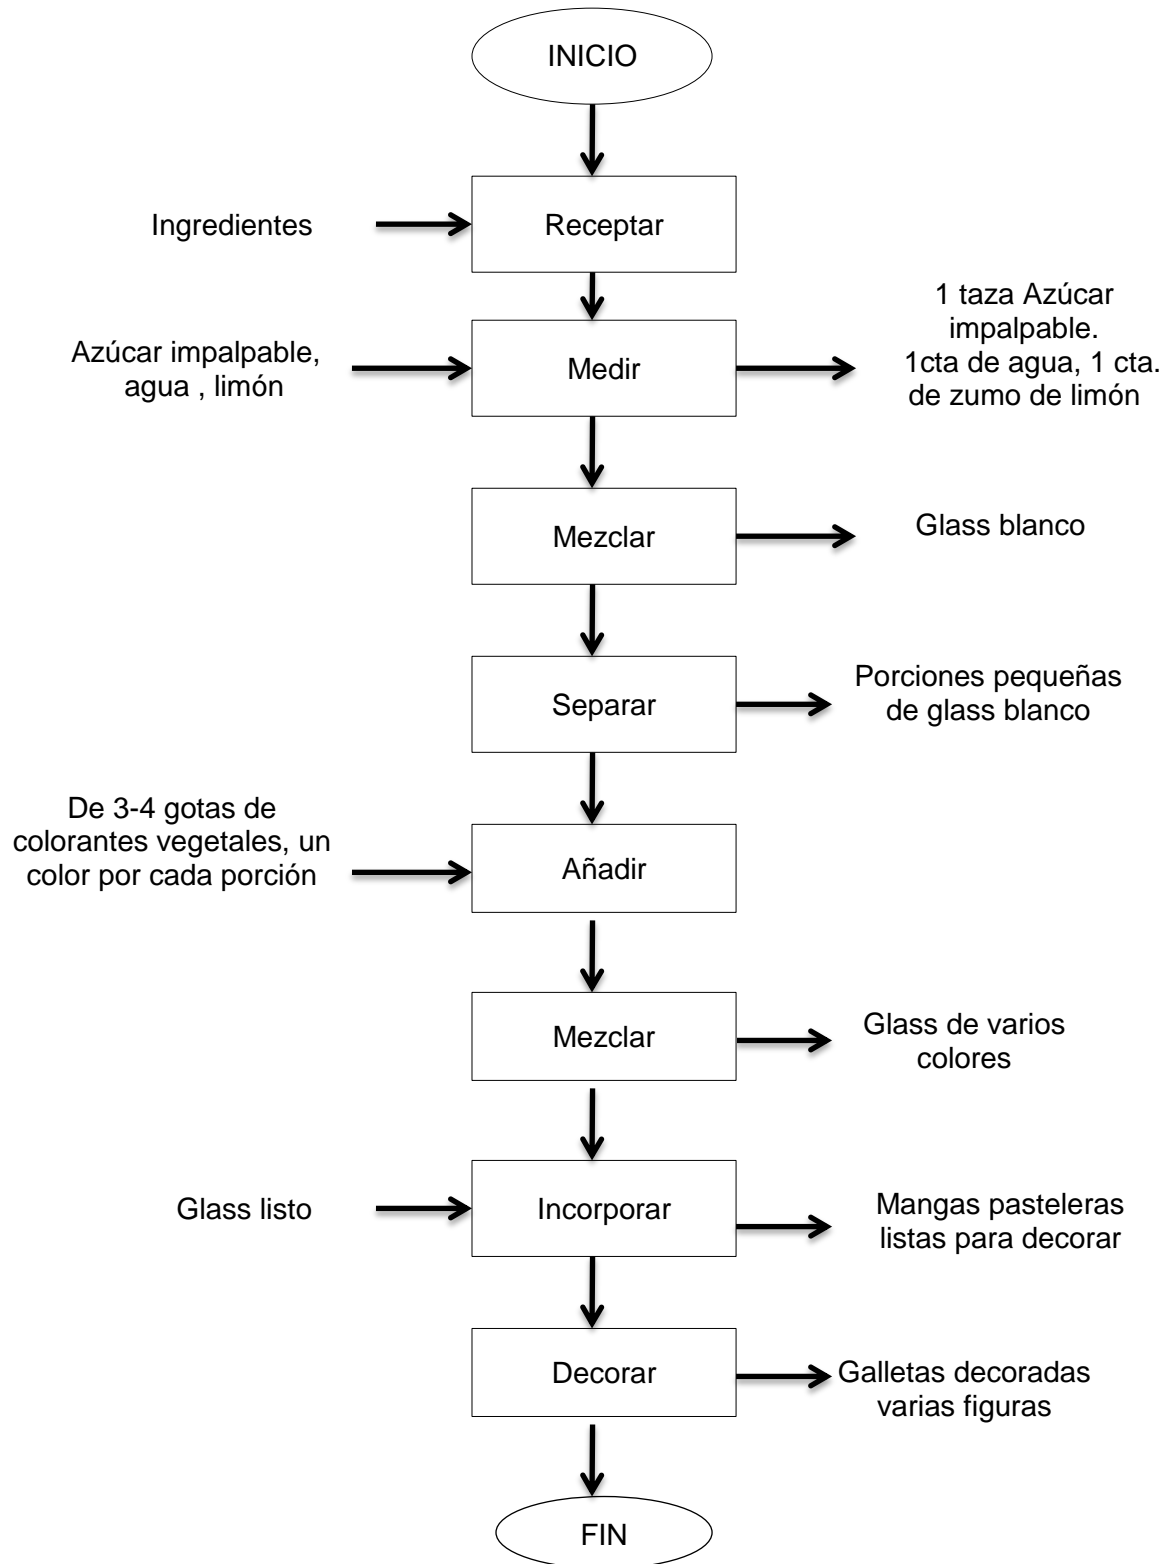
INICIO

Ingredientes

Receptar

Azúcar impalpable, agua , limón

Medir

1 taza Azúcar impalpable. 1cta de agua, 1 cta. de zumo de limón

Mezclar

Glass blanco

Separar

Porciones pequeñas de glass blanco

De 3-4 gotas de colorantes vegetales, un color por cada porción

Añadir

Mezclar

Glass de varios colores

Glass listo

Incorporar

Mangas pasteleras listas para decorar

Decorar

Galletas decoradas varias figuras

FIN